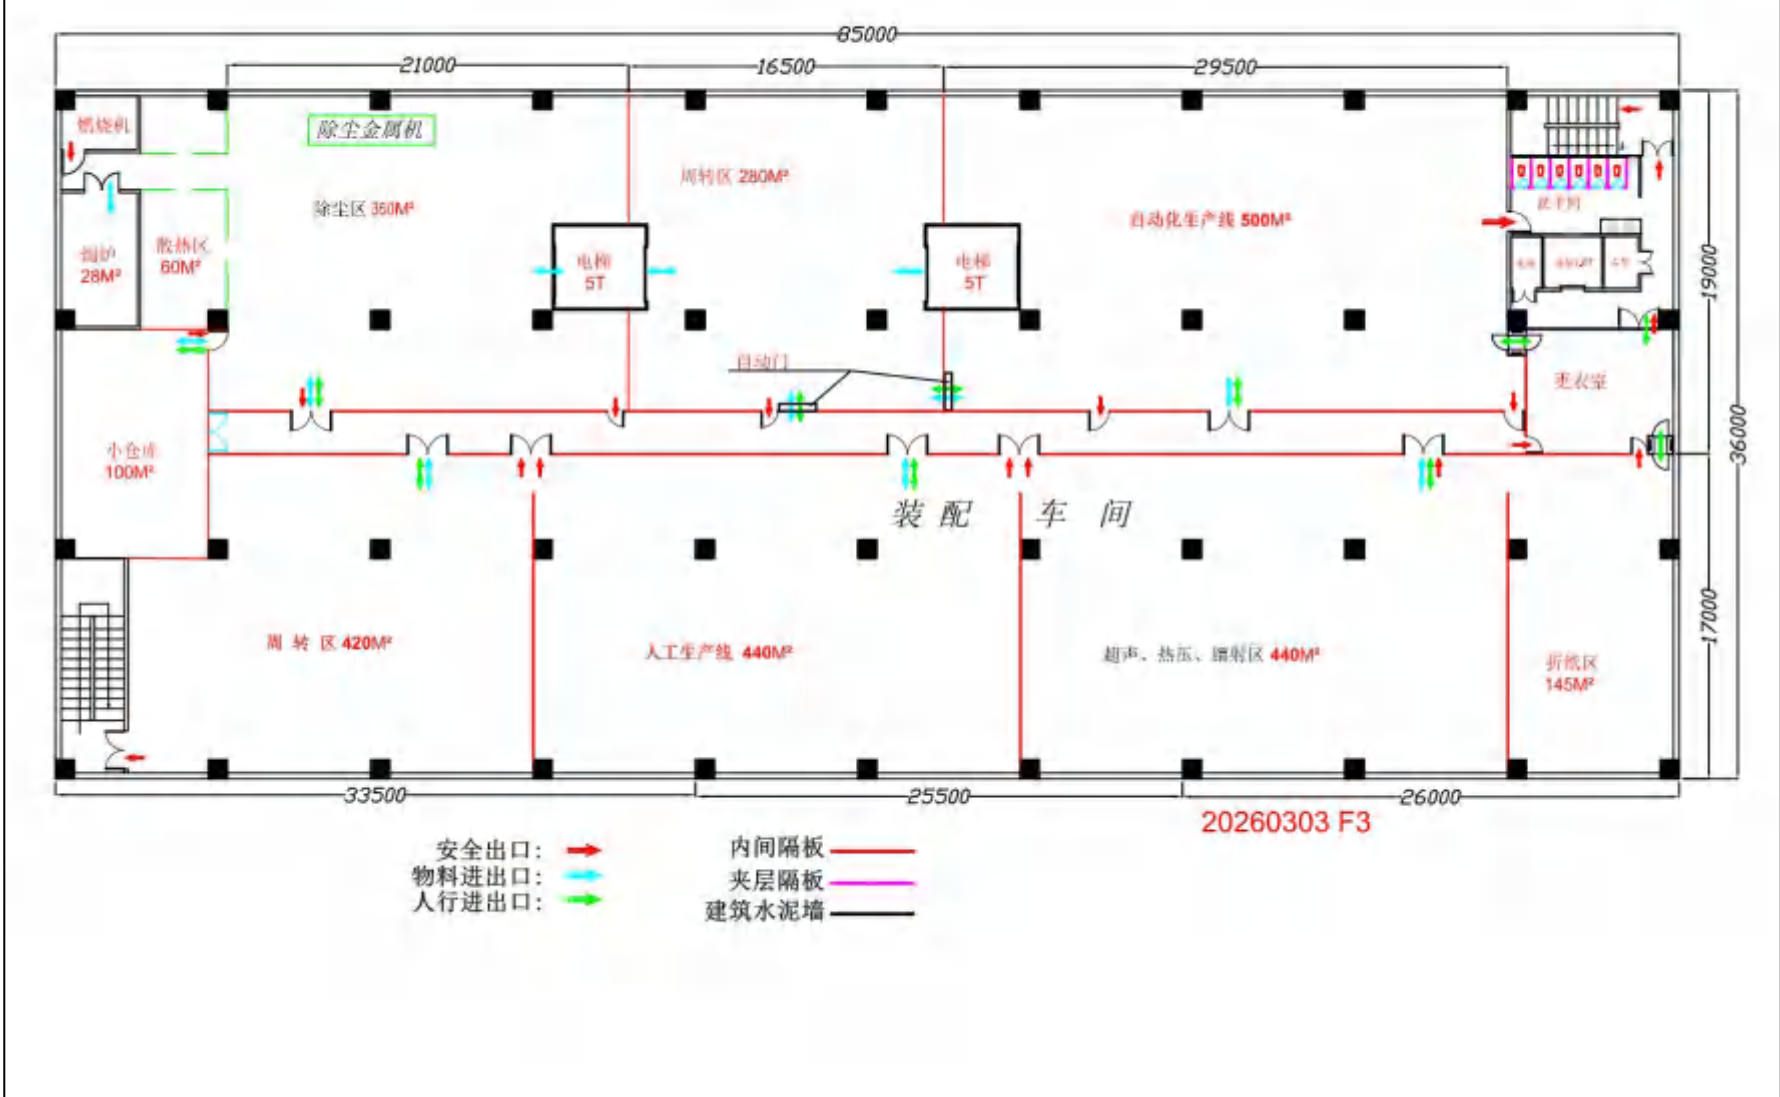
85000

21000

16500

29500

燃烧机

除尘金属机

周转区 280M²

除尘区 360M²

自动化生产线 500M²

洗手间

熔炉 28M²

散热区 60M²

电梯 5T

电梯 5T

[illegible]

19000

自动门

更衣室

36000

小仓库 100M²

装 配 车 间

周 转 区 420M²

人工生产线 440M²

超声、热压、镭射区 440M²

折纸区 145M²

17000

33500

25500

26000

20260303 F3

安全出口：

物料进出口：

人行进出口：

内间隔板

夹层隔板

建筑水泥墙